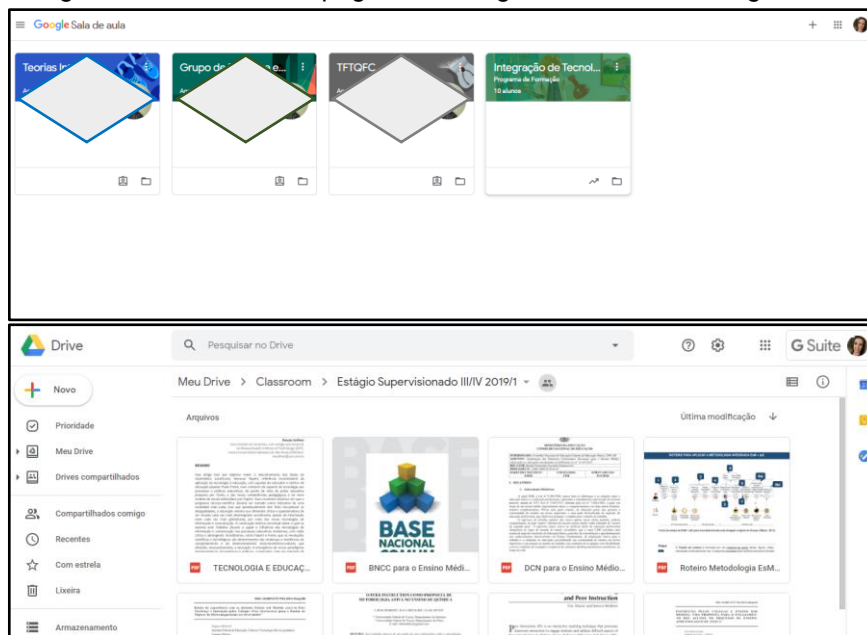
Google Sala de aula

Teorias In

Grupo de e...

TFTQFC

Integração de Tecnol...
Programa de Formação
10 alunos

Drive

Pesquisar no Drive

G Suite

Novo

Prioridade

Meu Drive

Drives compartilhados

Compartilhados comigo

Recentes

Com estrela

Lixeira

Armazenamento

Meu Drive > Classroom > Estágio Supervisionado III/IV 2019/1

Arquivos

Última modificação

BASE NACIONAL

TECNOLOGIA E EDUCAÇ...

BNCC para o Ensino Médi...

DCN para o Ensino Médio...

Roteiro Metodologia EsM...

and Peer Instruction